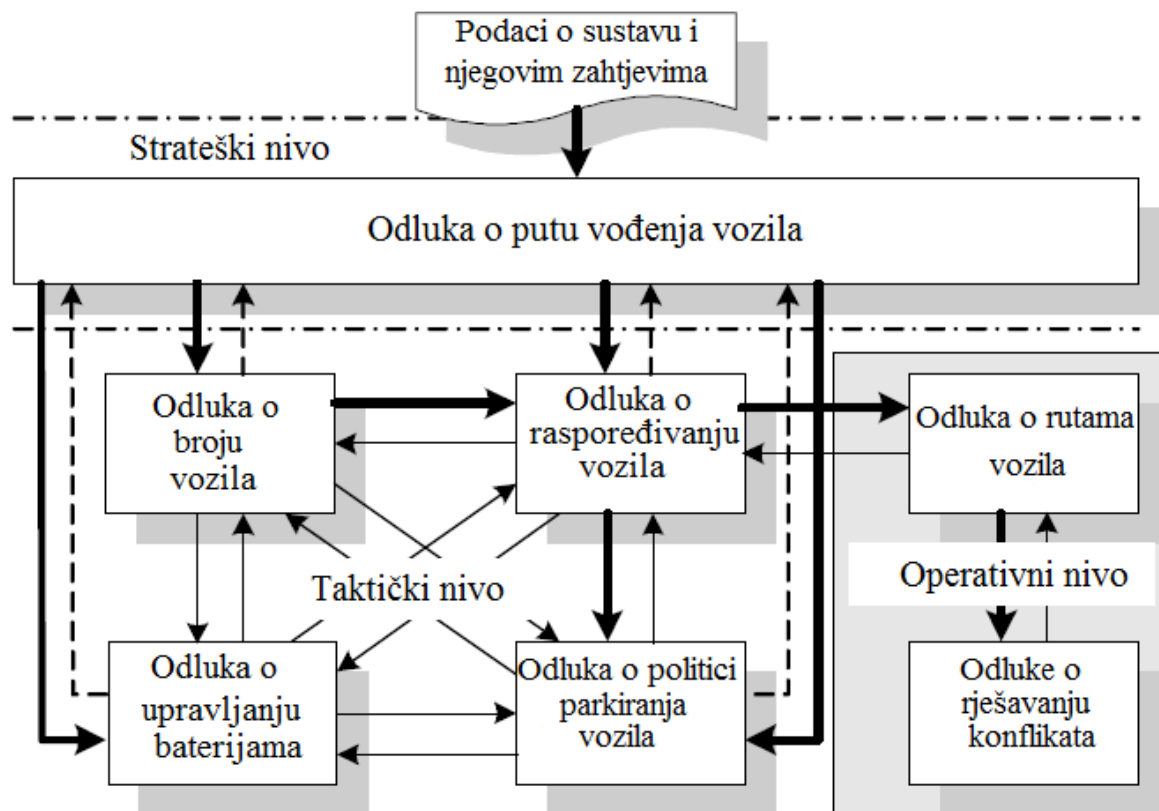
Podaci o sustavu i njegovim zahtjevima

Strateški nivo

Odluka o putu vođenja vozila

Odluka o broju vozila

Odluka o raspoređivanju vozila

Odluka o rutama vozila

Taktički nivo

Operativni nivo

Odluka o upravljanju baterijama

Odluka o politici parkiranja vozila

Odluke o rješavanju konflikata